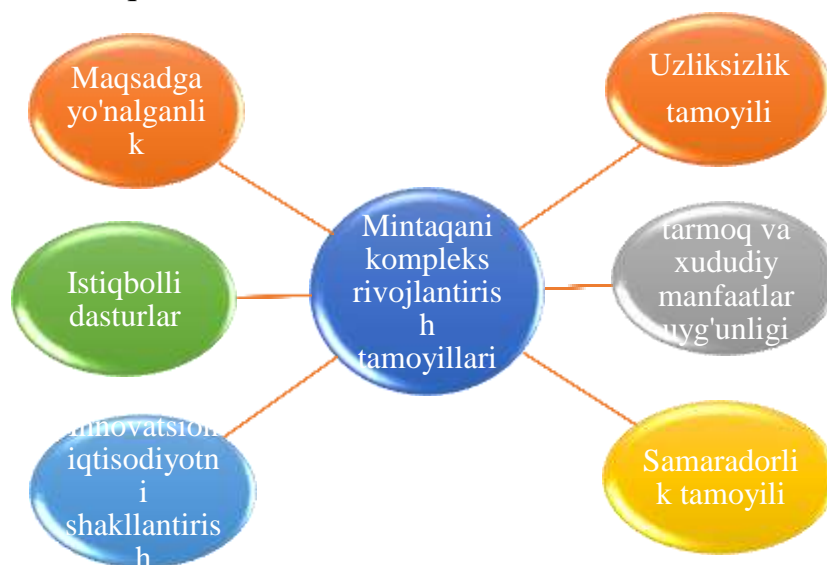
Maqsadga yo'nalganlik

Uzliksizlik tamoyili

Mintaqani kompleks rivojlantirish tamoyillari

Istiqbolli dasturlar

tarmoq va xududiy manfaatlar uyg'unligi

Innovatsion iqtisodiyotni shakllantirish

Samaradorlik tamoyili